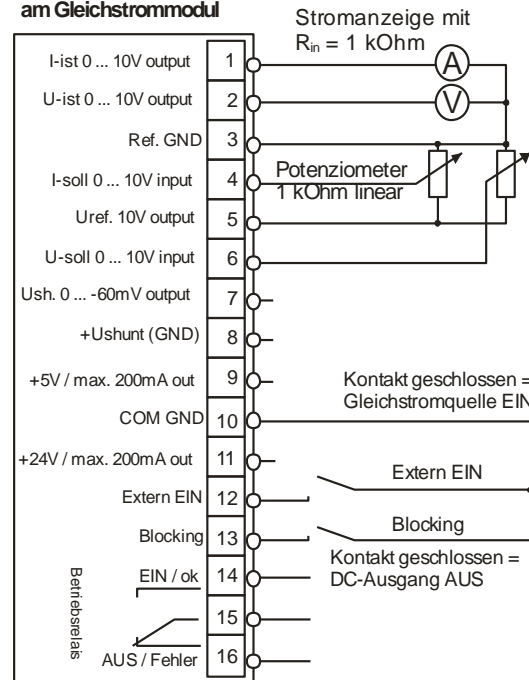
am Gleichstrommodul

Stromanzeige mit $R_{in}$ = 1 kOhm

I-ist 0 ... 10V output 1
U-ist 0 ... 10V output 2
Ref. GND 3
I-soll 0 ... 10V input 4
Uref. 10V output 5
U-soll 0 ... 10V input 6
Ush. 0 ... -60mV output 7
+Ushunt (GND) 8
+5V / max. 200mA out 9
COM GND 10
+24V / max. 200mA out 11
Extern EIN 12
Blocking 13
EIN / ok 14
15
AUS / Fehler 16

Betriebsrelais

A

V

Potenziometer 1 kOhm linear

Kontakt geschlossen = Gleichstromquelle EIN

Extern EIN

Blocking

Kontakt geschlossen = DC-Ausgang AUS